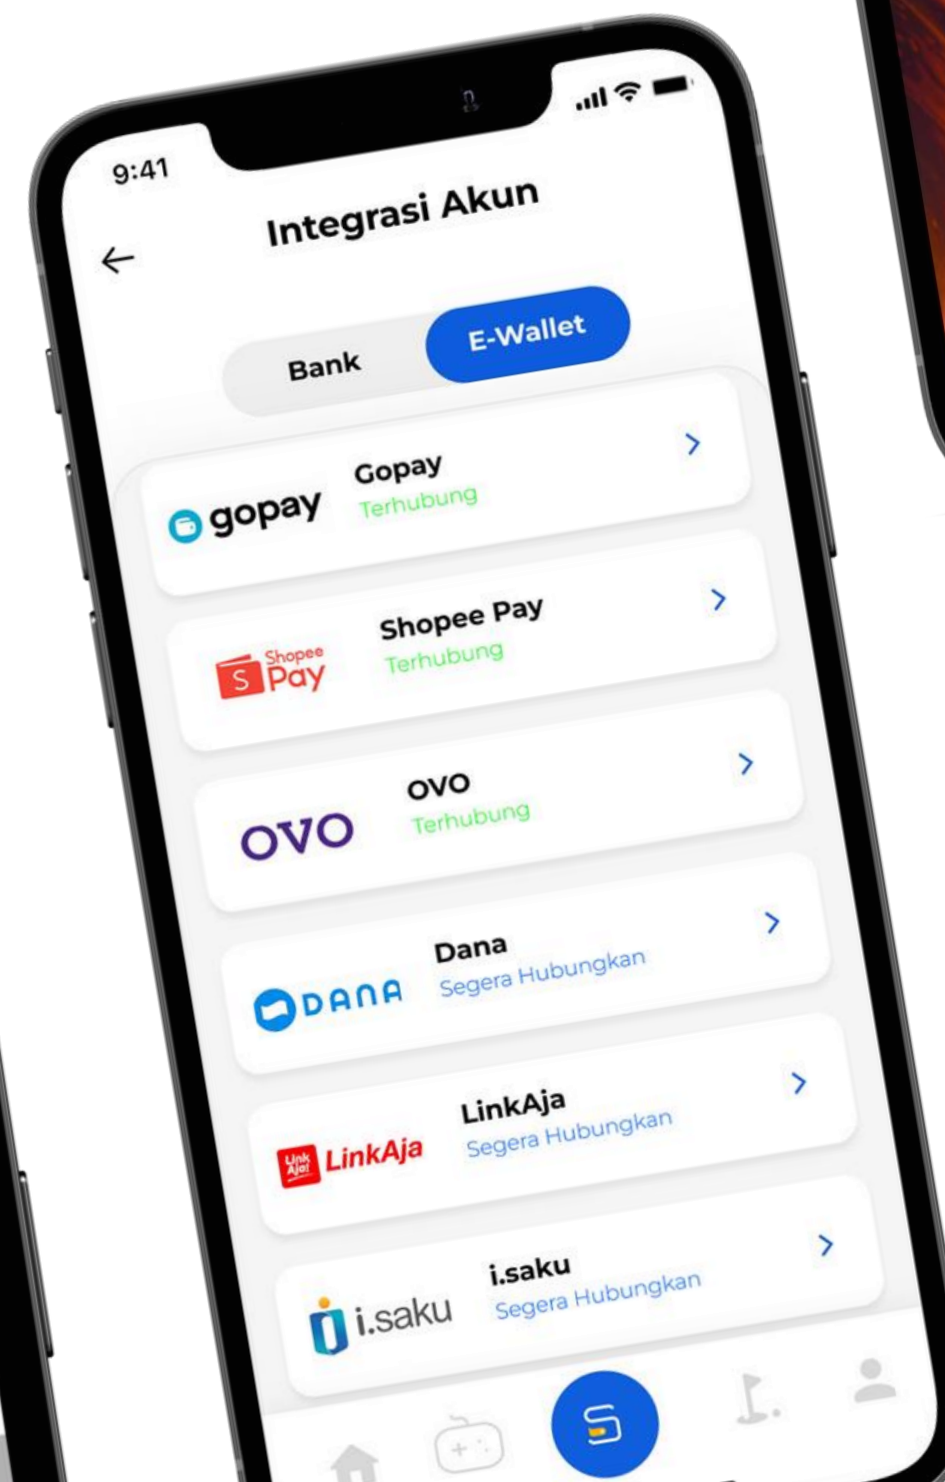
9:41

←

Integrasi Akun

Bank

E-Wallet

gopay

Gopay
Terhubung

>

Shopee Pay

Shopee Pay
Terhubung

>

OVO

OVO
Terhubung

>

DANA

Dana
Segera Hubungkan

>

Link Aja! LinkAja

LinkAja
Segera Hubungkan

>

i.saku

i.saku
Segera Hubungkan

>